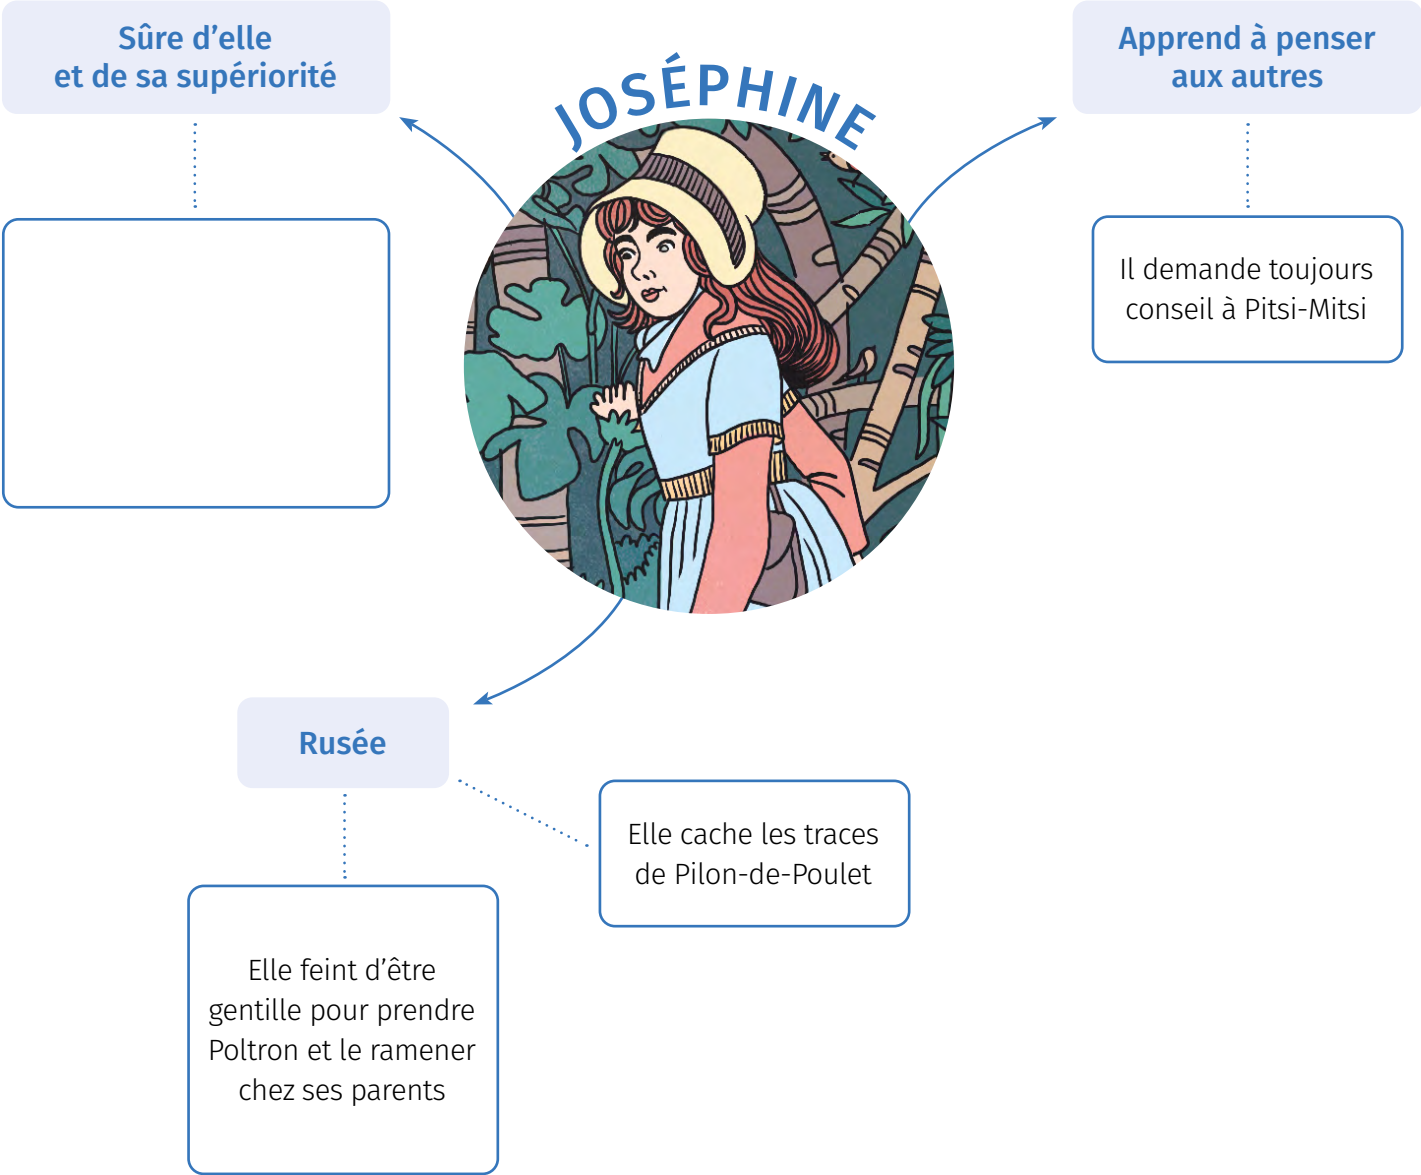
JOSÉPHINE

Sûre d'elle et de sa supériorité

Apprend à penser aux autres

Il demande toujours conseil à Pitsi-Mitsi

Rusée

Elle cache les traces de Pilon-de-Poulet

Elle feint d'être gentille pour prendre Poltron et le ramener chez ses parents